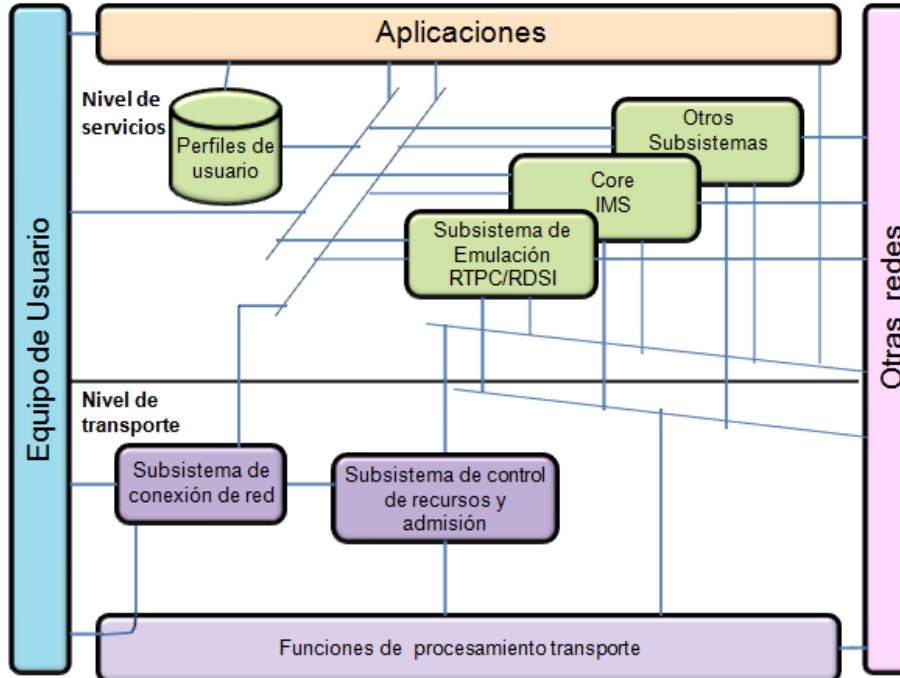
Aplicaciones

Equipo de Usuario

Otras redes

Nivel de servicios

Perfiles de usuario

Otros Subsistemas

Core IMS

Subsistema de Emulación RTPC/RDSI

Nivel de transporte

Subsistema de conexión de red

Subsistema de control de recursos y admisión

Funciones de procesamiento transporte